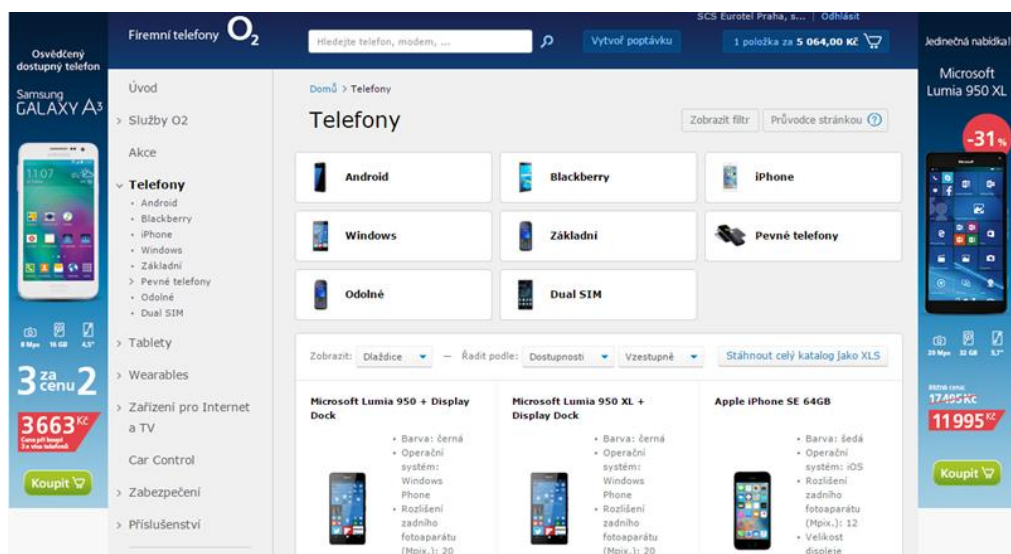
Osvědčený dostupný telefon

Samsung GALAXY A3

8 Mpx 16 GB 4,5"

3 za cenu 2

3663 Kč

Cena při koupi 3 a více telefonů

Koupit

Firemní telefony O2

Hledejte telefon, modem, ...

Vytvoř poptávku

SCS Eurotel Praha, s... | Odhlásit

1 položka za 5 064,00 Kč

Jedinečná nabídka!

Microsoft Lumia 950 XL

-31 %

20 Mpx 32 GB 5,7"

Běžná cena: 17495 Kč

11995 Kč

Koupit

Úvod

Služby O2

Akce

Telefony
· Android
· Blackberry
· iPhone
· Windows
· Základní
> Pevné telefony
· Odolné
· Dual SIM

Tablety

Wearables

Zařízení pro Internet a TV

Car Control

Zabezpečení

Příslušenství

Domů > Telefony

Telefony

Zobrazit filtr

Průvodce stránkou ?

Android

Blackberry

iPhone

Windows

Základní

Pevné telefony

Odolné

Dual SIM

Zobrazit: Dlaždice — Řadit podle: Dostupnosti Vzestupně

Stáhnout celý katalog jako XLS

Microsoft Lumia 950 + Display Dock
· Barva: černá
· Operační systém: Windows Phone
· Rozlišení zadního fotoaparátu (Mpix.): 20

Microsoft Lumia 950 XL + Display Dock
· Barva: černá
· Operační systém: Windows Phone
· Rozlišení zadního fotoaparátu (Mpix.): 20

Apple iPhone SE 64GB
· Barva: šedá
· Operační systém: iOS
· Rozlišení zadního fotoaparátu (Mpix.): 12
· Velikost displeje